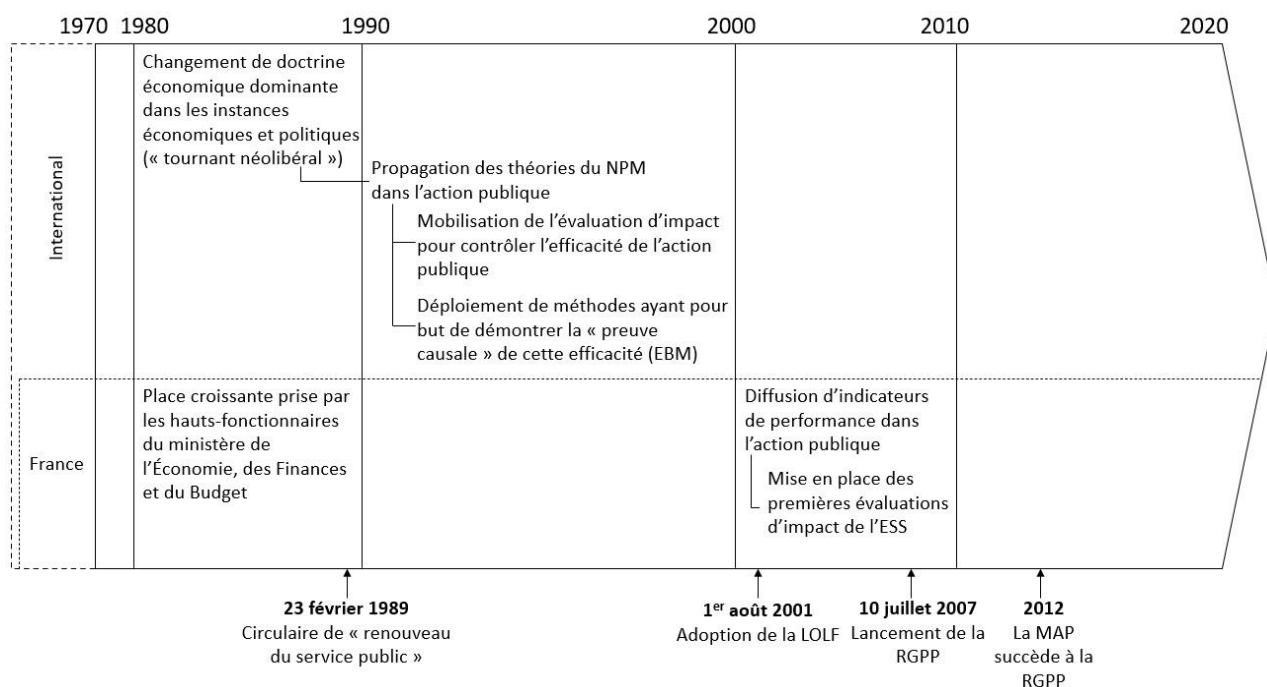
1970 1980 1990 2000 2010 2020

International

Changement de doctrine économique dominante dans les instances économiques et politiques (« tournant néolibéral »)

Propagation des théories du NPM dans l'action publique

Mobilisation de l'évaluation d'impact pour contrôler l'efficacité de l'action publique

Déploiement de méthodes ayant pour but de démontrer la « preuve causale » de cette efficacité (EBM)

France

Place croissante prise par les hauts-fonctionnaires du ministère de l'Économie, des Finances et du Budget

Diffusion d'indicateurs de performance dans l'action publique

Mise en place des premières évaluations d'impact de l'ESS

**23 février 1989**
Circulaire de « renouveau du service public »

**1$^{er}$ août 2001**
Adoption de la LOLF

**10 juillet 2007**
Lancement de la RGPP

**2012**
La MAP succède à la RGPP